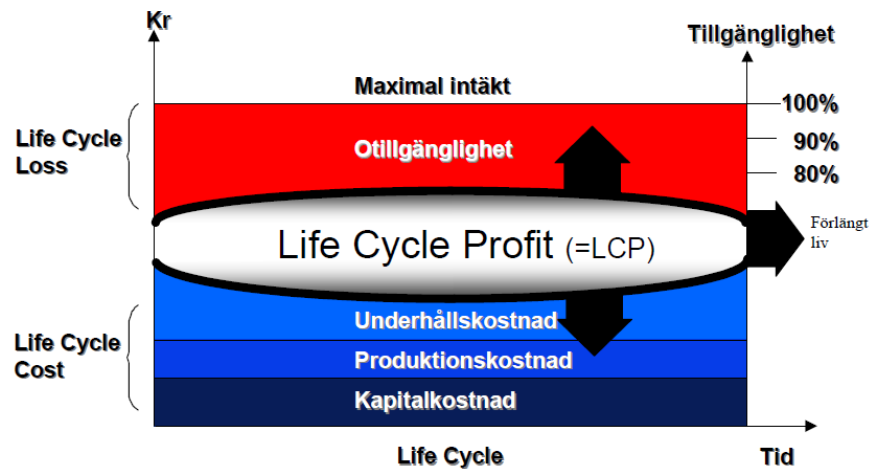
Kr

Tillgänglighet

Maximal intäkt

100%

90%

80%

Life Cycle Loss

Otillgänglighet

Life Cycle Profit (=LCP)

Förlängt liv

Life Cycle Cost

Underhållskostnad

Produktionskostnad

Kapitalkostnad

Life Cycle

Tid